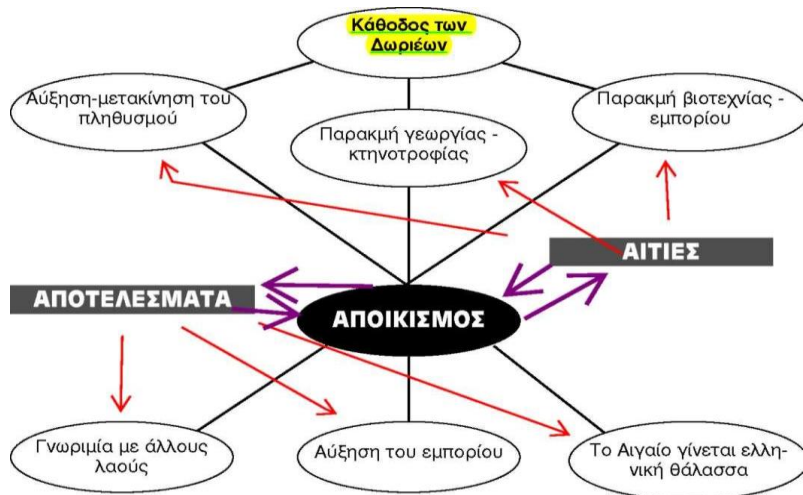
Κάθοδος των Δωριέων

Αύξηση-μετακίνηση του πληθυσμού

Παρακμή γεωργίας - κτηνοτροφίας

Παρακμή βιοτεχνίας - εμπορίου

ΑΙΤΙΕΣ

ΑΠΟΤΕΛΕΣΜΑΤΑ

ΑΠΟΙΚΙΣΜΟΣ

Γνωριμία με άλλους λαούς

Αύξηση του εμπορίου

Το Αιγαίο γίνεται ελληνική θάλασσα